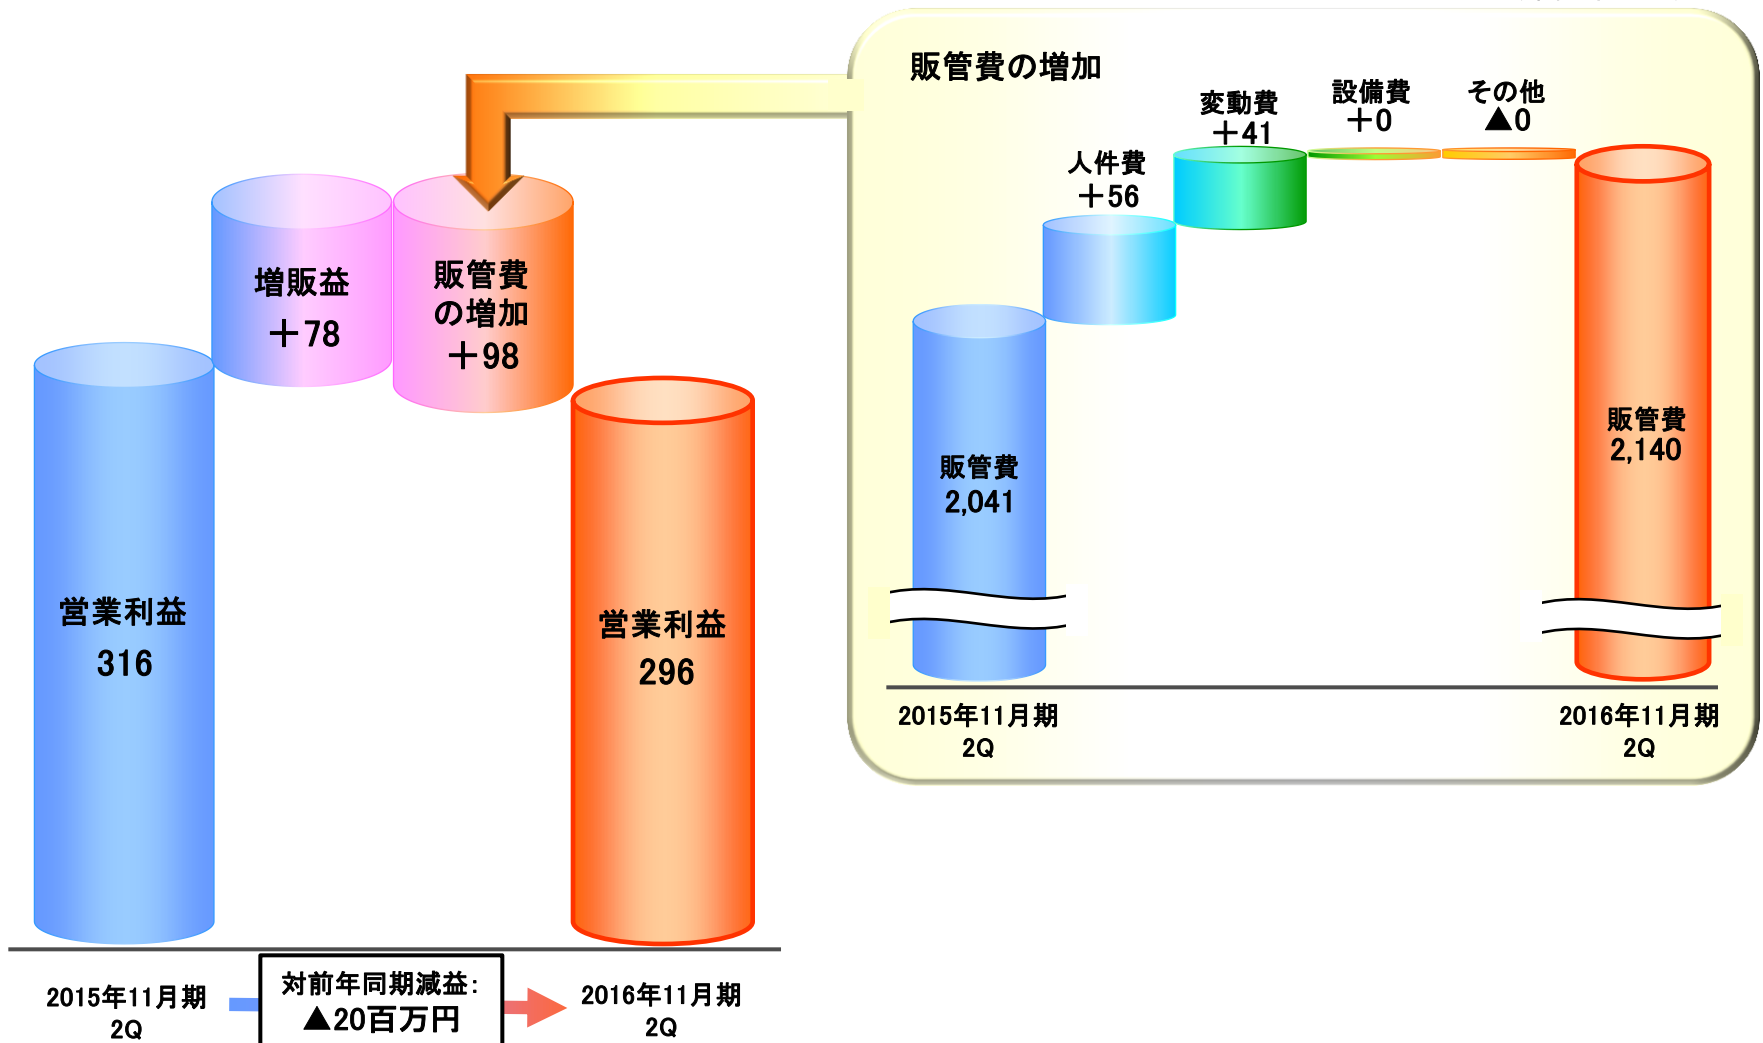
営業利益
316

増販益
＋78

販管費
の増加
＋98

営業利益
296

2015年11月期
2Q

対前年同期減益：
▲20百万円

2016年11月期
2Q

販管費の増加

販管費
2,041

人件費
＋56

変動費
＋41

設備費
＋0

その他
▲0

販管費
2,140

2015年11月期
2Q

2016年11月期
2Q